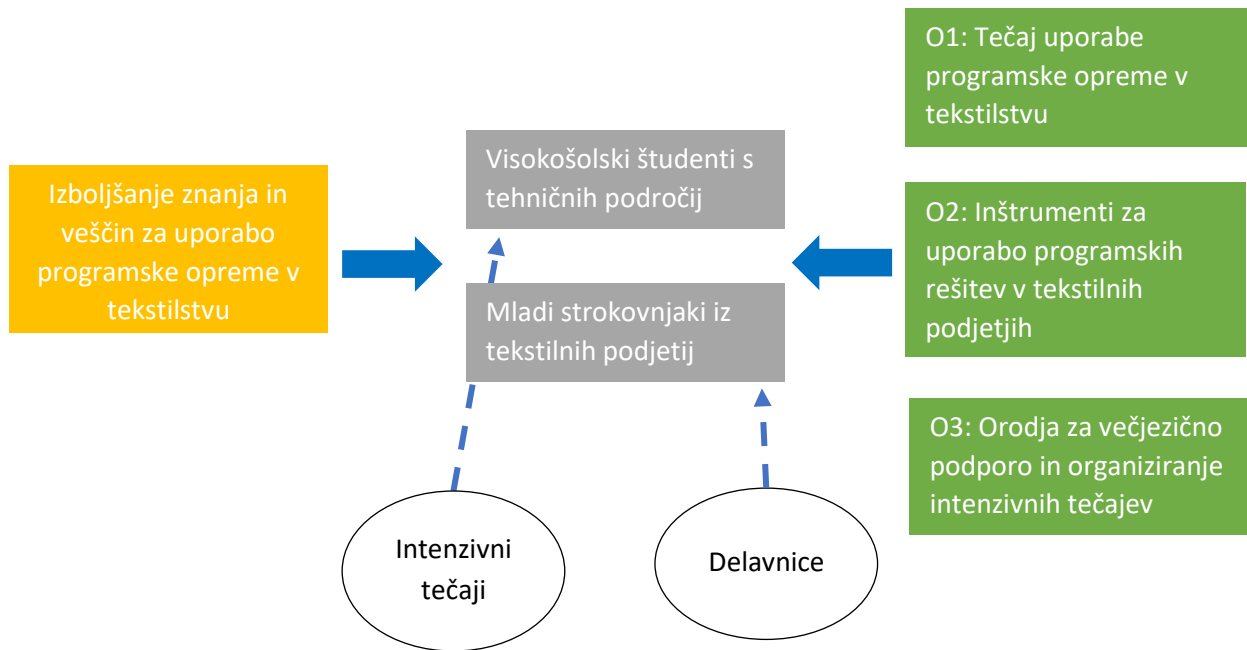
O1: Tečaj uporabe programske opreme v tekstilstvu

Izboljšanje znanja in veščin za uporabo programske opreme v tekstilstvu

Visokošolski študenti s tehničnih področij

Mladi strokovnjaki iz tekstilnih podjetij

O2: Inštrumenti za uporabo programskih rešitev v tekstilnih podjetjih

O3: Orodja za večjezično podporo in organiziranje intenzivnih tečajev

Intenzivni tečaji

Delavnice